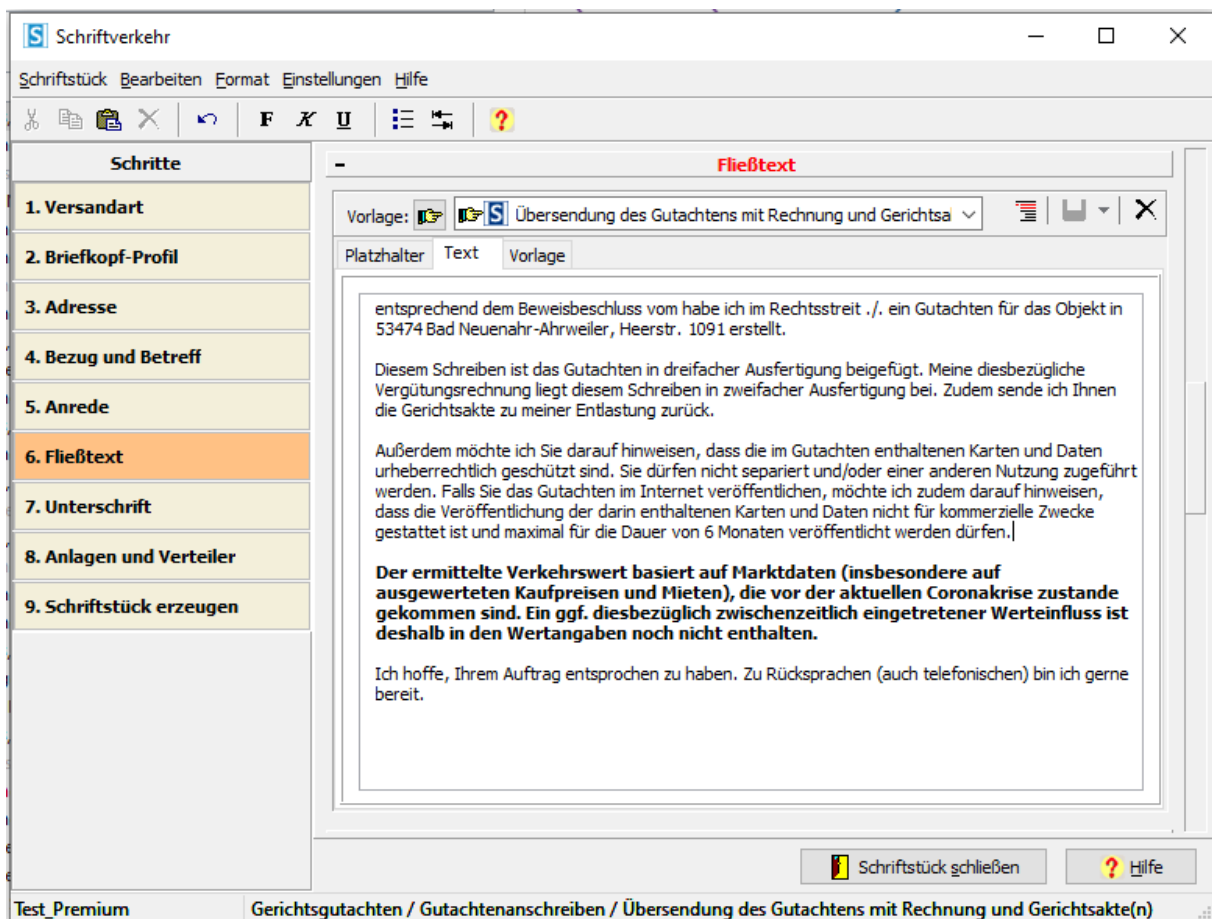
Schriftverkehr

Schriftstück Bearbeiten Format Einstellungen Hilfe

F K U

Schritte

1. Versandart
2. Briefkopf-Profil
3. Adresse
4. Bezug und Betreff
5. Anrede
6. Fließtext
7. Unterschrift
8. Anlagen und Verteiler
9. Schriftstück erzeugen

Fließtext

Vorlage: Übersendung des Gutachtens mit Rechnung und Gerichtsa

Platzhalter Text Vorlage

entsprechend dem Beweisbeschluss vom habe ich im Rechtsstreit ./. ein Gutachten für das Objekt in 53474 Bad Neuenahr-Ahrweiler, Heerstr. 1091 erstellt.

Diesem Schreiben ist das Gutachten in dreifacher Ausfertigung beigefügt. Meine diesbezügliche Vergütungsrechnung liegt diesem Schreiben in zweifacher Ausfertigung bei. Zudem sende ich Ihnen die Gerichtsakte zu meiner Entlastung zurück.

Außerdem möchte ich Sie darauf hinweisen, dass die im Gutachten enthaltenen Karten und Daten urheberrechtlich geschützt sind. Sie dürfen nicht separiert und/oder einer anderen Nutzung zugeführt werden. Falls Sie das Gutachten im Internet veröffentlichen, möchte ich zudem darauf hinweisen, dass die Veröffentlichung der darin enthaltenen Karten und Daten nicht für kommerzielle Zwecke gestattet ist und maximal für die Dauer von 6 Monaten veröffentlicht werden dürfen.

**Der ermittelte Verkehrswert basiert auf Marktdaten (insbesondere auf ausgewerteten Kaufpreisen und Mieten), die vor der aktuellen Coronakrise zustande gekommen sind. Ein ggf. diesbezüglich zwischenzeitlich eingetretener Werteinfluss ist deshalb in den Wertangaben noch nicht enthalten.**

Ich hoffe, Ihrem Auftrag entsprochen zu haben. Zu Rücksprachen (auch telefonischen) bin ich gerne bereit.

Schriftstück schließen Hilfe

Test_Premium Gerichtsgutachten / Gutachtenanschreiben / Übersendung des Gutachtens mit Rechnung und Gerichtsakte(n)